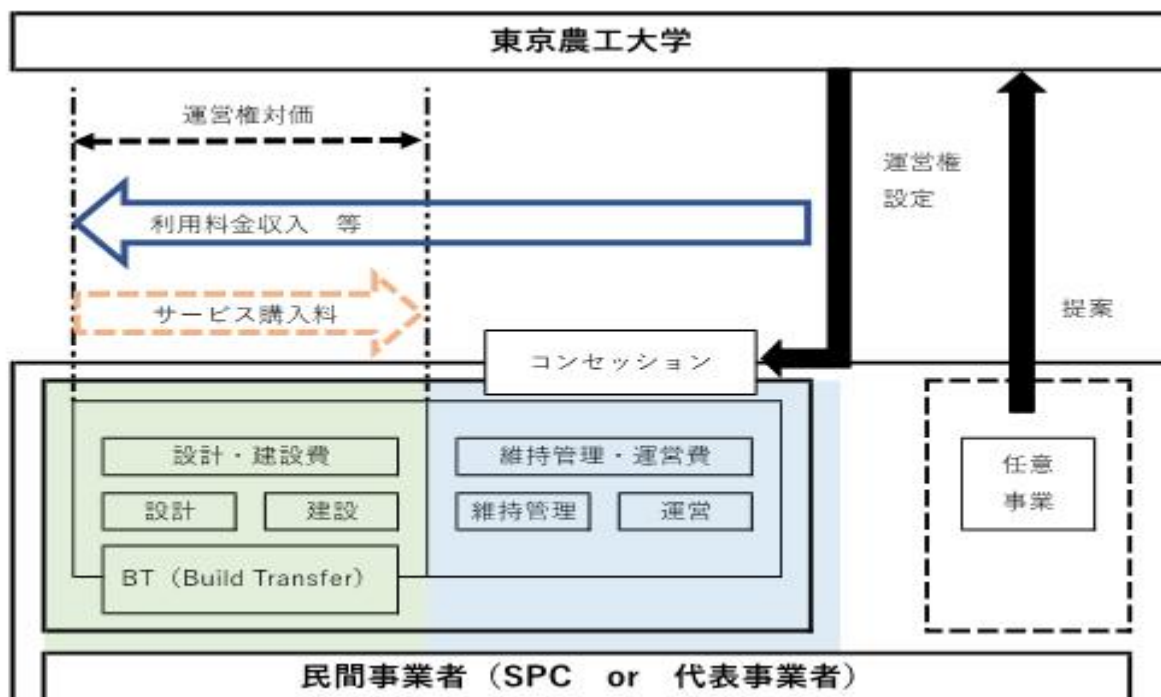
東京農工大学

運営権対価

利用料金収入　等

サービス購入料

運営権設定

提案

コンセッション

設計・建設費

設計

建設

BT（Build Transfer）

維持管理・運営費

維持管理

運営

任意事業

民間事業者（SPC　or　代表事業者）